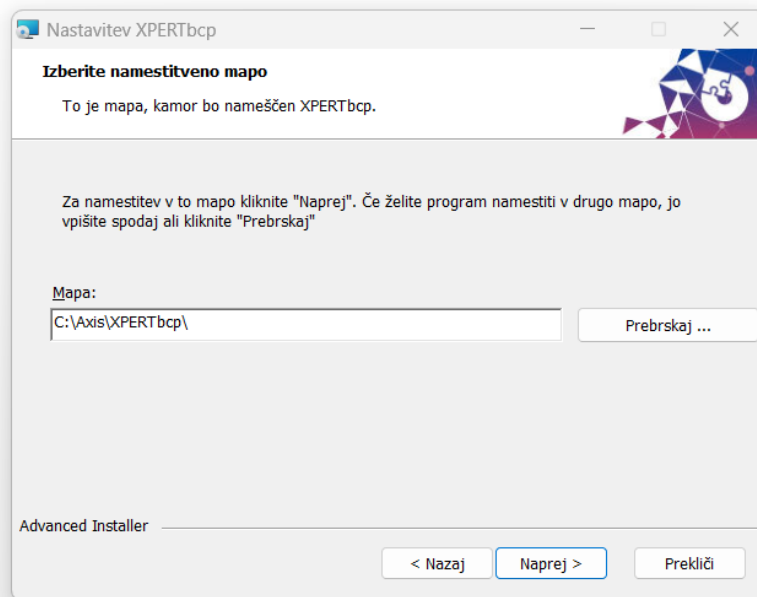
Nastavitev XPERTbcp

Izberite namestitveno mapo

To je mapa, kamor bo nameščen XPERTbcp.

Za namestitev v to mapo kliknite "Naprej". Če želite program namestiti v drugo mapo, jo vpišite spodaj ali kliknite "Prebrskaj"

Mapa:

C:\Axis\XPERTbcp\

Prebrskaj ...

Advanced Installer

< Nazaj

Naprej >

Prekliči